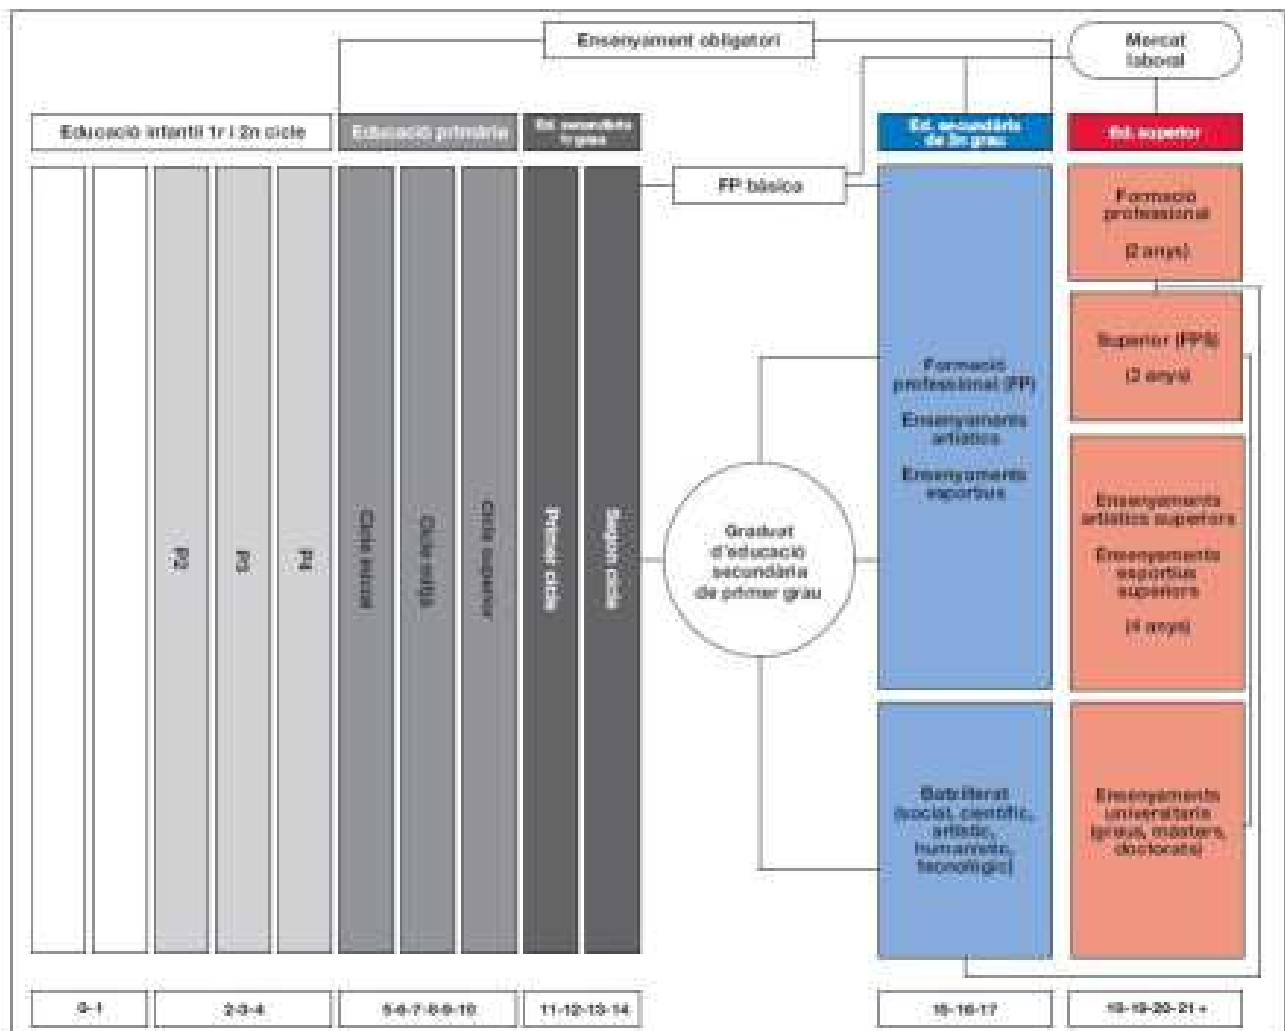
Ensenyament obligatori

Mercat laboral

Educació infantil 1r i 2n cicle

Educació primària

Ed. secundària 1r grau

Ed. secundària de 2n grau

Ed. superior

FP bàsica

P2

P3

P4

Cicle inicial

Cicle mitjà

Cicle superior

Primer cicle

Segon cicle

Graduat d'educació secundària de primer grau

Formació professional (FP)

Ensenyaments artístics

Ensenyaments esportius

Batxillerat (social, científic, artístic, humanístic, tecnològic)

Formació professional

(2 anys)

Superior (FPS)

(2 anys)

Ensenyaments artístics superiors

Ensenyaments esportius superiors

(4 anys)

Ensenyaments universitaris (graus, màsters, doctorats)

0-1

2-3-4

5-6-7-8-9-10

11-12-13-14

15-16-17

18-19-20-21 +